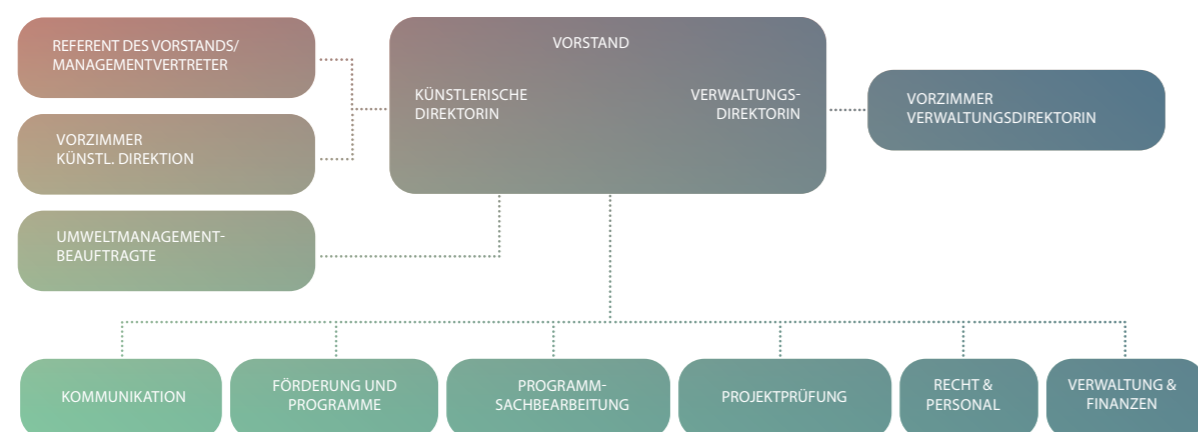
REFERENT DES VORSTANDS/ MANAGEMENTVERTRETER

VORZIMMER KÜNSTL. DIREKTION

UMWELTMANAGEMENT-BEAUFTRAGTE

VORSTAND

KÜNSTLERISCHE DIREKTORIN

VERWALTUNGS-DIREKTORIN

VORZIMMER VERWALTUNGSDIREKTORIN

KOMMUNIKATION

FÖRDERUNG UND PROGRAMME

PROGRAMM-SACHBEARBEITUNG

PROJEKTPRÜFUNG

RECHT & PERSONAL

VERWALTUNG & FINANZEN